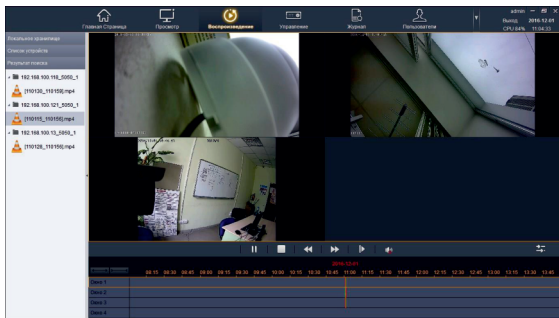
Главная Страница
Просмотр
Воспроизведение
Управление
Журнал
Пользователи
admin
Выход
2016.12.01
CPU:64%
11:04:33

Локальное хранилище
Список устройств
Результат поиска
192.168.100.118_5050_1
[110130_110158].mp4
192.168.100.121_5050_1
[110115_110156].mp4
192.168.100.13_5050_1
[110126_110156].mp4

2016-12-01
08:15 08:30 08:45 09:00 09:15 09:30 09:45 10:00 10:15 10:30 10:45 11:00 11:15 11:30 11:45 12:00 12:15 12:30 12:45 13:00 13:15 13:30 13:45
Окно 1
Окно 2
Окно 3
Окно 4